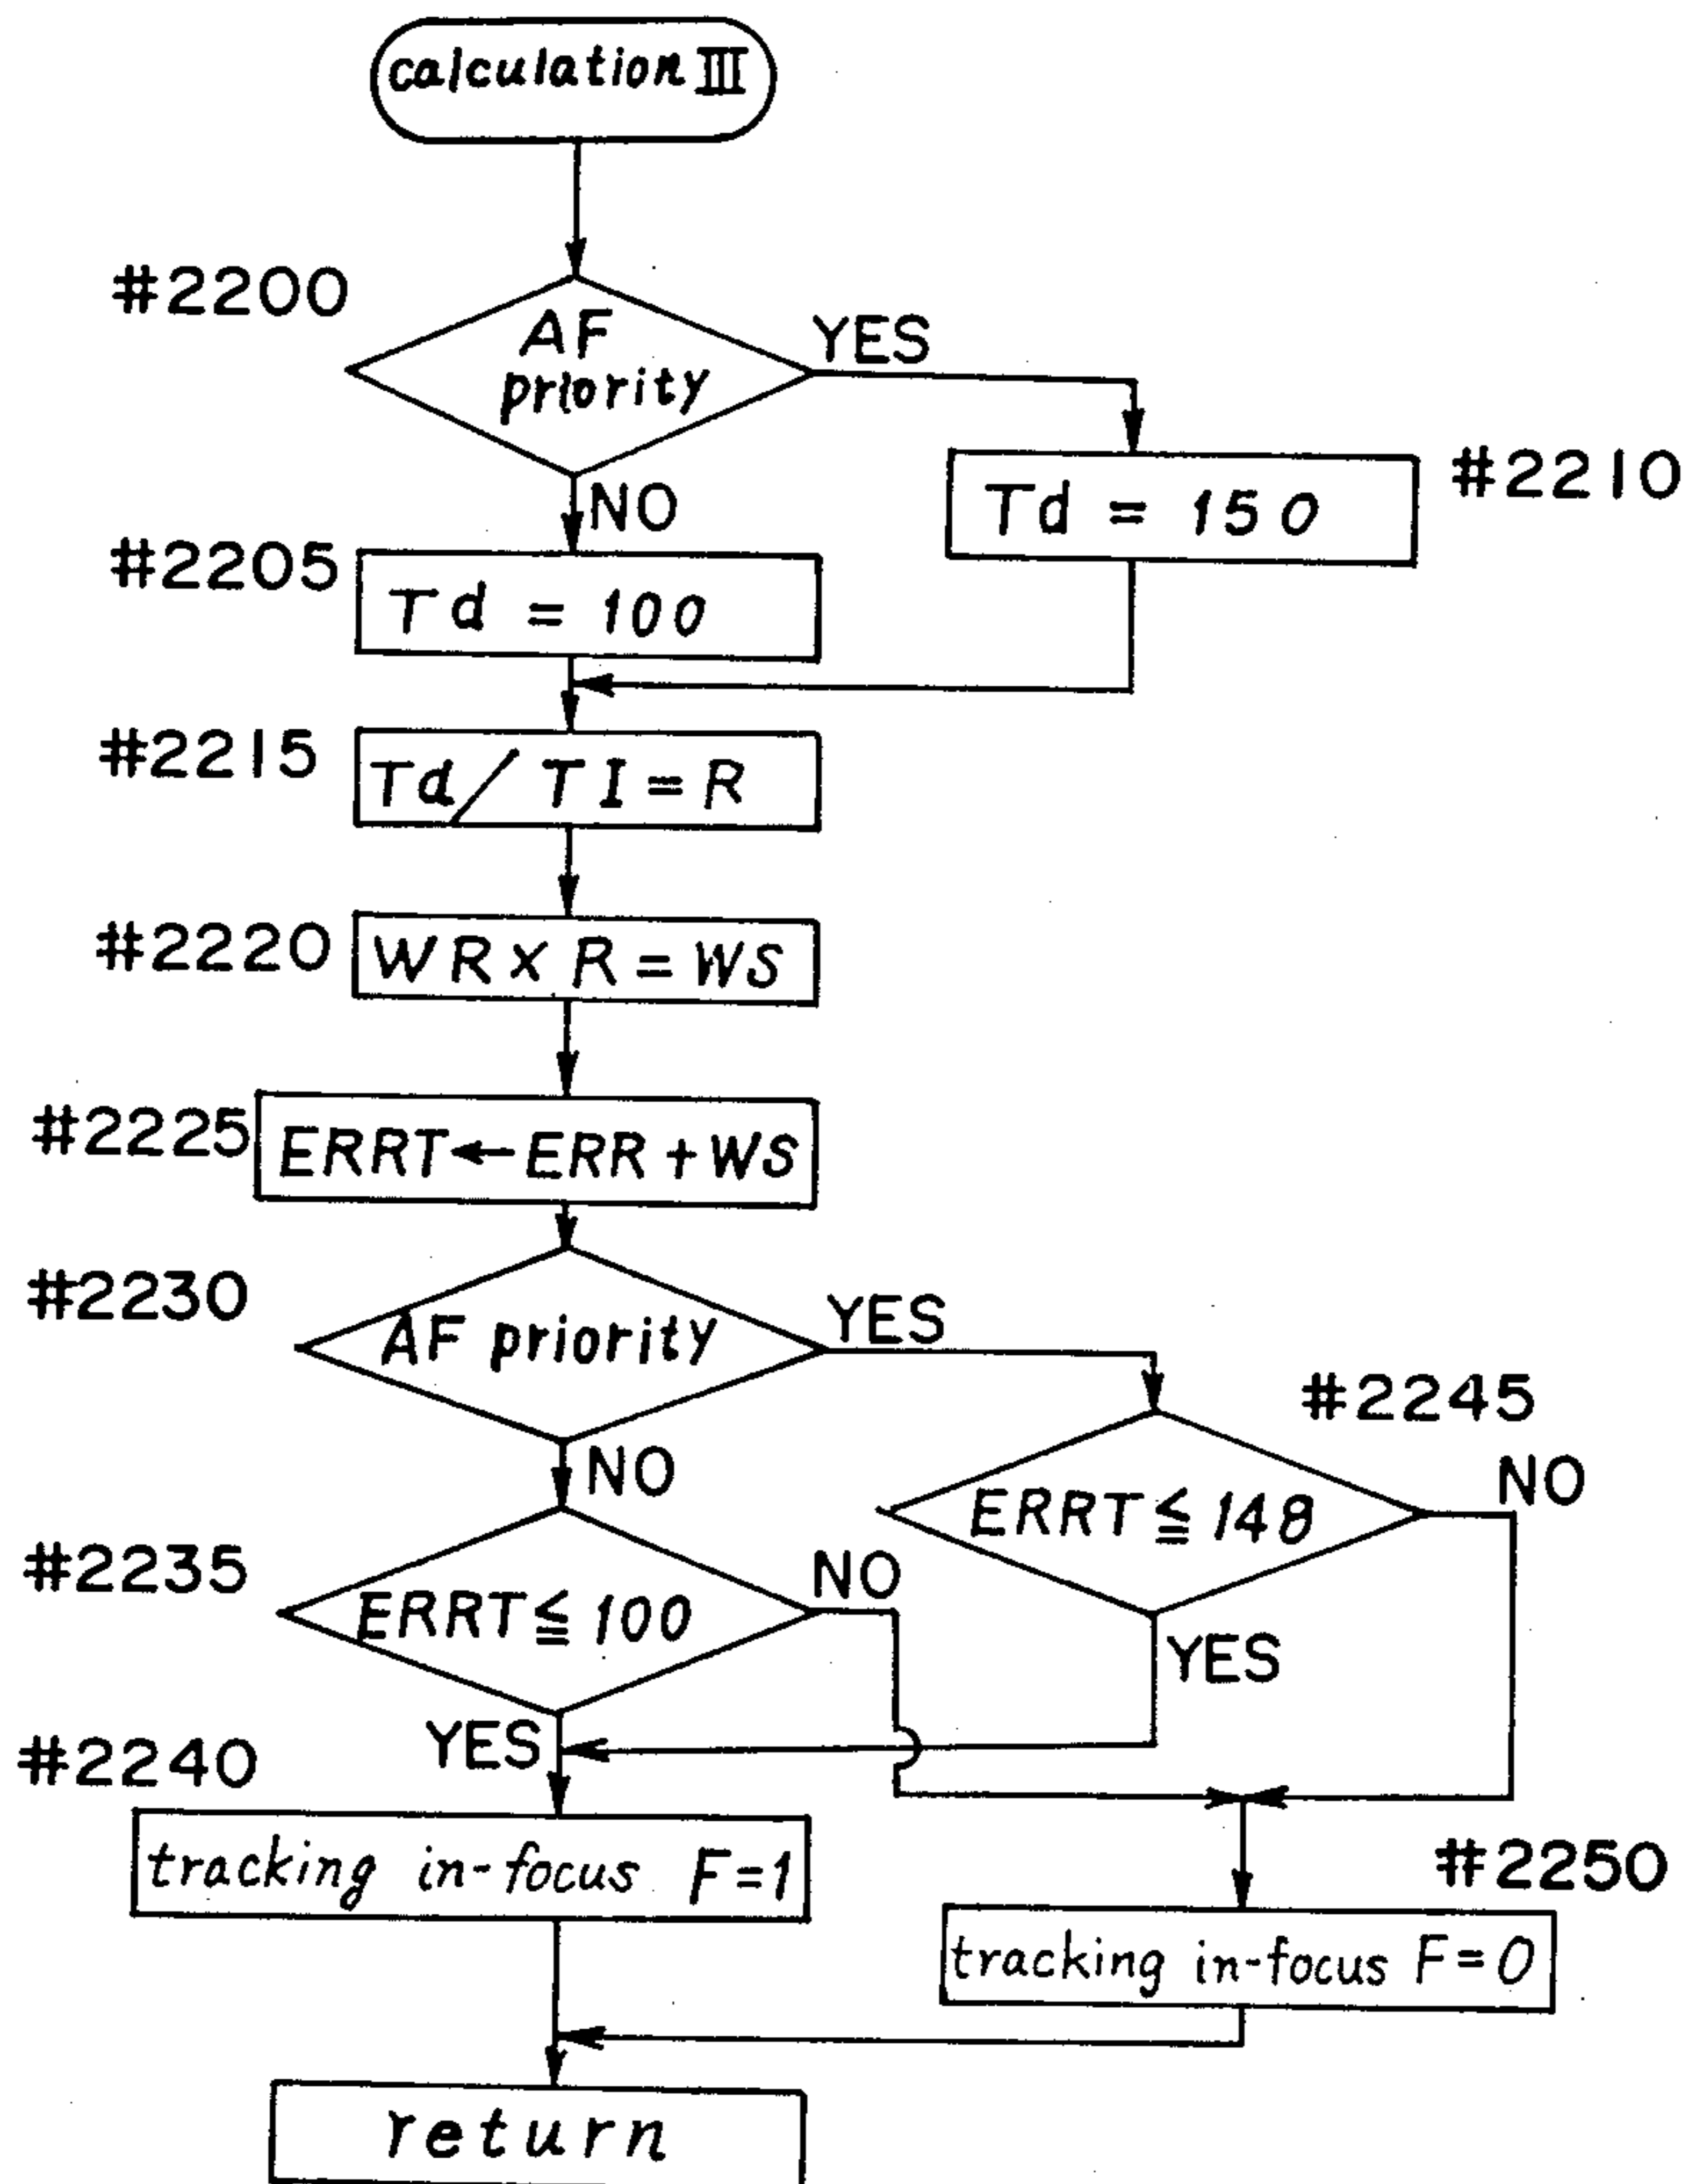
calculation III

#2200
AF priority
YES
NO

#2210
Td = 150

#2205
Td = 100

#2215
Td / TI = R

#2220
WR x R = WS

#2225
ERRT ← ERR + WS

#2230
AF priority
YES
NO

#2245
ERRT $\leqq$ 148
NO
YES

#2235
ERRT $\leqq$ 100
NO
YES

#2240
tracking in-focus F=1

#2250
tracking in-focus F=0

return